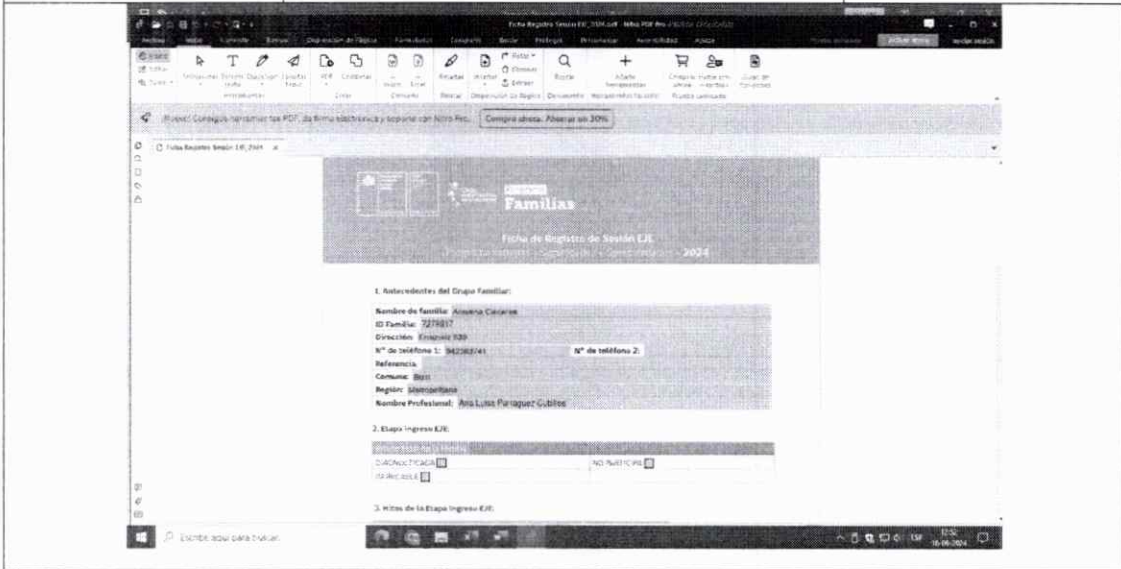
Ficha Registro Sesión EJE_2024.pdf - Nitro PDF Pro

Archivo Inicio Comentar Editar Disposición de Página Formulario Convertir Revisar Proteger Personalizar Accesibilidad Ayuda

Iniciar sesión

¡Nuevo! Consigue herramientas PDF, de firma electrónica y soporte con Nitro Pro. Compra ahora. Ahorra un 30%

Ficha Registro Sesión EJE_2024

Familias

Ficha de Registro de Sesión EJE
2024

1. Antecedentes del Grupo Familiar:

Nombre de familia: Aravena Cáceres
ID Familia: 7279817
Dirección: Enagnac 939
N° de teléfono 1: 942383741
N° de teléfono 2:
Referencia:
Comuna: Buin
Región: Metropolitana
Nombre Profesional: Ana Luisa Paniagua Cubillos

2. Etapa Ingreso EJE:

DIAGNOSTICADA
NO PARTICIPA
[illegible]

3. Hitos de la Etapa Ingreso EJE:

Escribe aquí para buscar.

12:52
16-06-2024